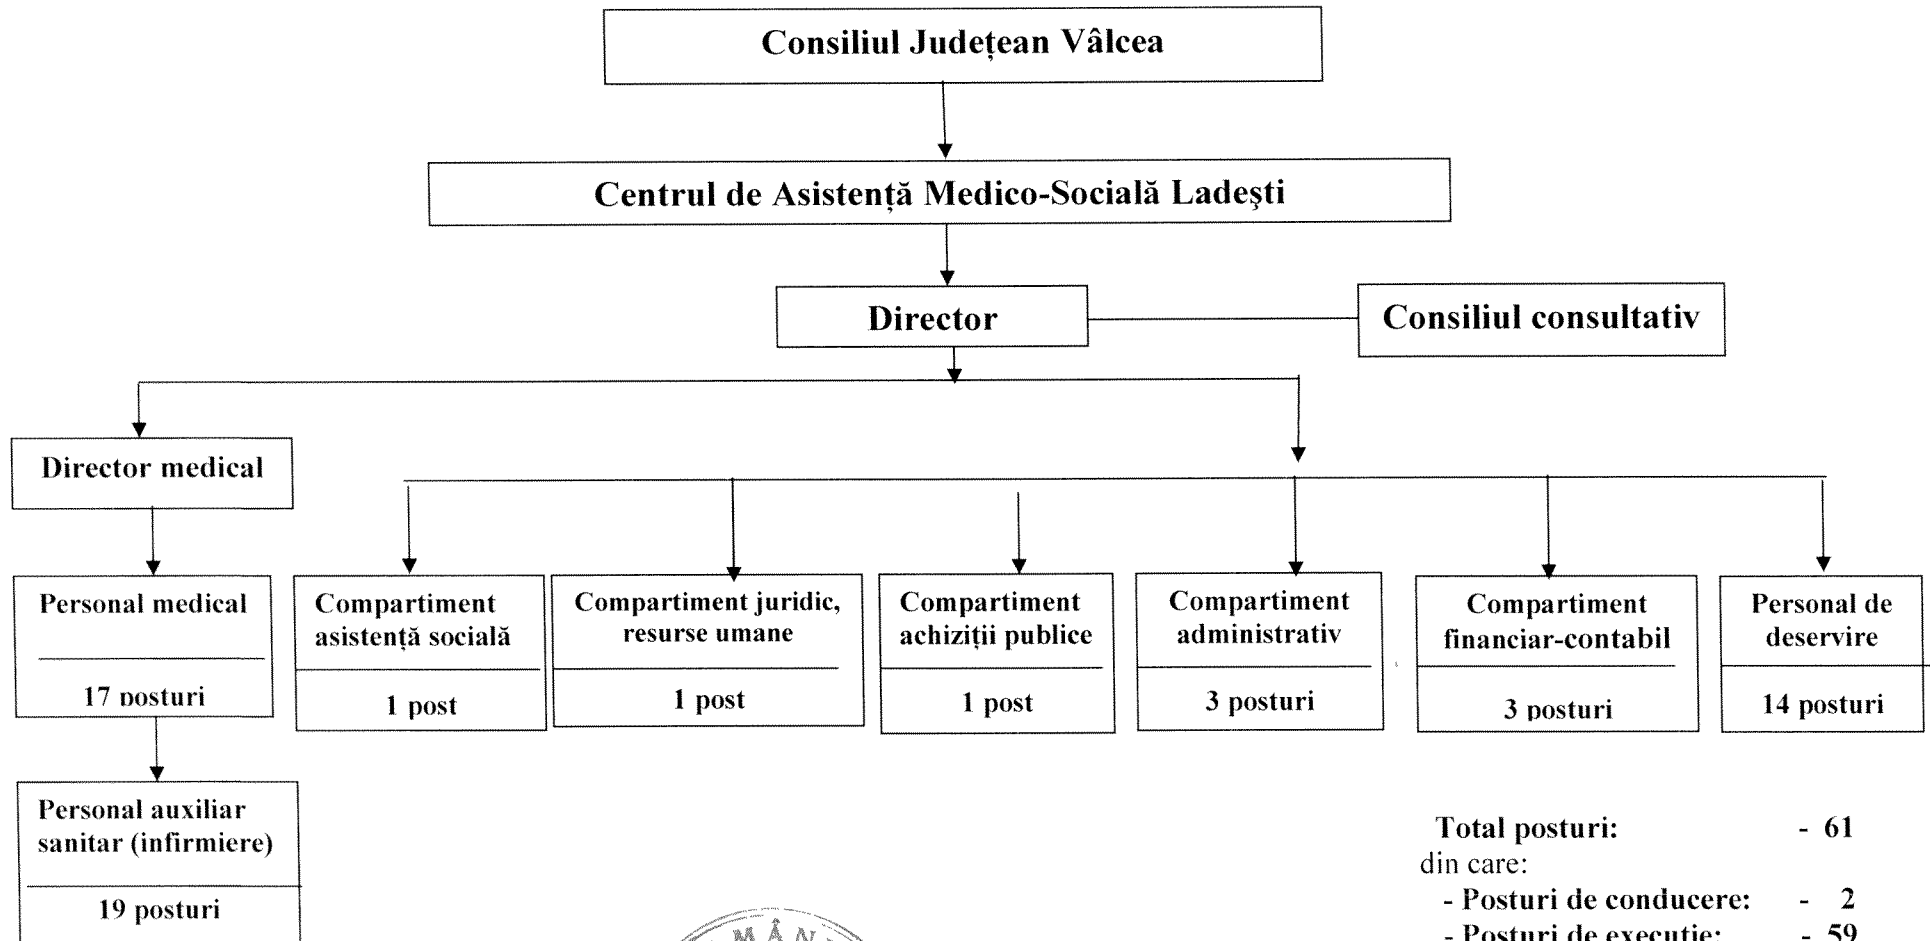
Consiliul Județean Vâlcea

Centrul de Asistență Medico-Socială Ladeşti

Director

Consiliul consultativ

Director medical

Personal medical

17 posturi

Personal auxiliar sanitar (infirmiere)

19 posturi

Compartiment asistență socială

1 post

Compartiment juridic, resurse umane

1 post

Compartiment achiziții publice

1 post

Compartiment administrativ

3 posturi

Compartiment financiar-contabil

3 posturi

Personal de deservire

14 posturi

Total posturi: - 61
din care:
- Posturi de conducere: - 2
- Posturi de execuție: - 59

MÂN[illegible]